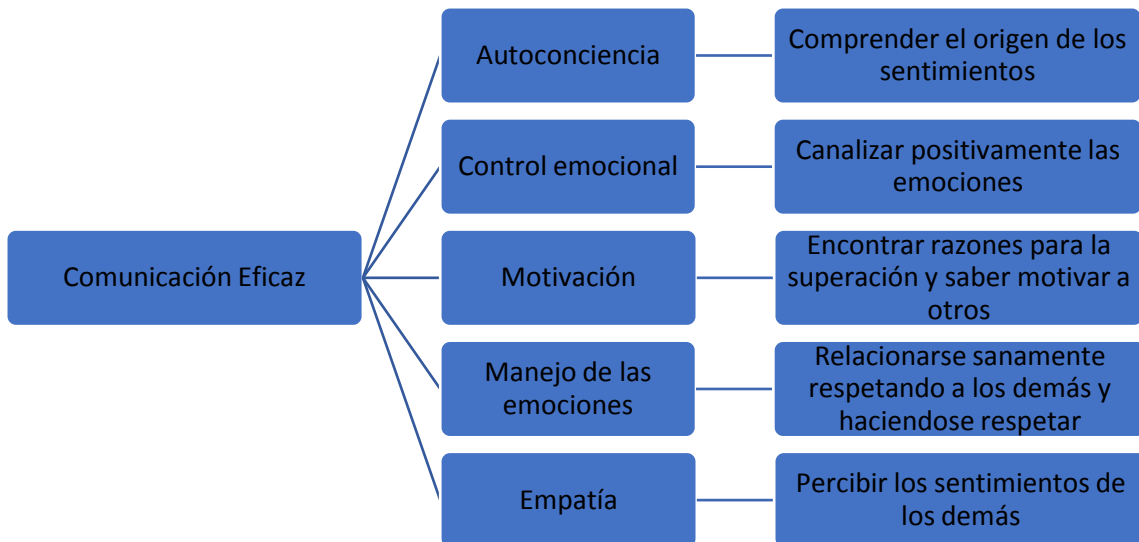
Comunicación Eficaz

Autoconciencia

Comprender el origen de los sentimientos

Control emocional

Canalizar positivamente las emociones

Motivación

Encontrar razones para la superación y saber motivar a otros

Manejo de las emociones

Relacionarse sanamente respetando a los demás y haciendose respetar

Empatía

Percibir los sentimientos de los demás